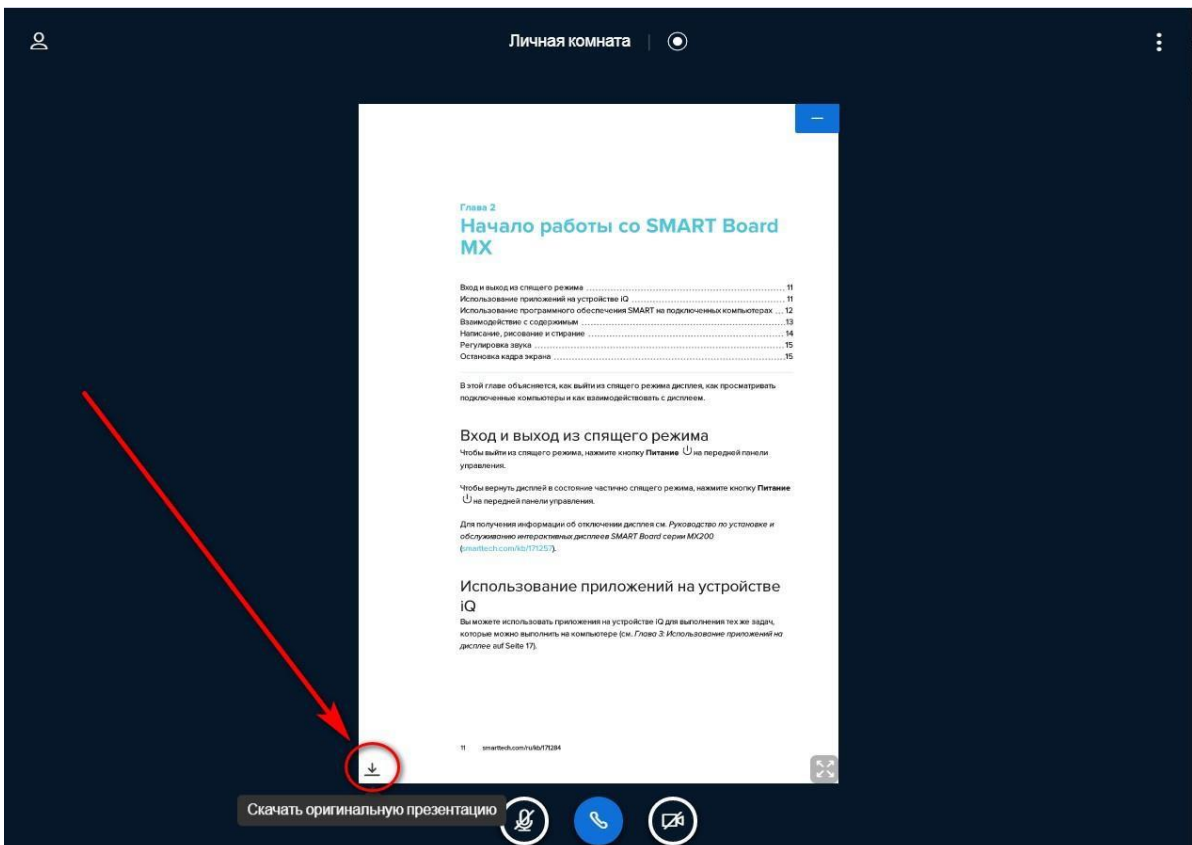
Личная комната

—

Глава 2

Начало работы со SMART Board MX

Вход и выход из спящего режима ........................................ 11
Использование приложений на устройстве iQ ........................................ 11
Использование программного обеспечения SMART на подключенных компьютерах ... 12
Взаимодействие с содержимым ........................................ 13
Написание, рисование и стирание ........................................ 14
Регулировка звука ........................................ 15
Остановка кадра экрана ........................................ 15

В этой главе объясняется, как выйти из спящего режима дисплея, как просматривать подключенные компьютеры и как взаимодействовать с дисплеем.

Вход и выход из спящего режима

Чтобы выйти из спящего режима, нажмите кнопку **Питание** на передней панели управления.

Чтобы вернуть дисплей в состояние частично спящего режима, нажмите кнопку **Питание** на передней панели управления.

Для получения информации об отключении дисплея см. *Руководство по установке и обслуживанию интерактивных дисплеев SMART Board серии MX200* (smarttech.com/kb/171257).

Использование приложений на устройстве iQ

Вы можете использовать приложения на устройстве iQ для выполнения тех же задач, которые можно выполнить на компьютере (см. *Глава 3: Использование приложений на дисплее* auf Seite 17).

11 smarttech.com/ru/kb/171284

Скачать оригинальную презентацию